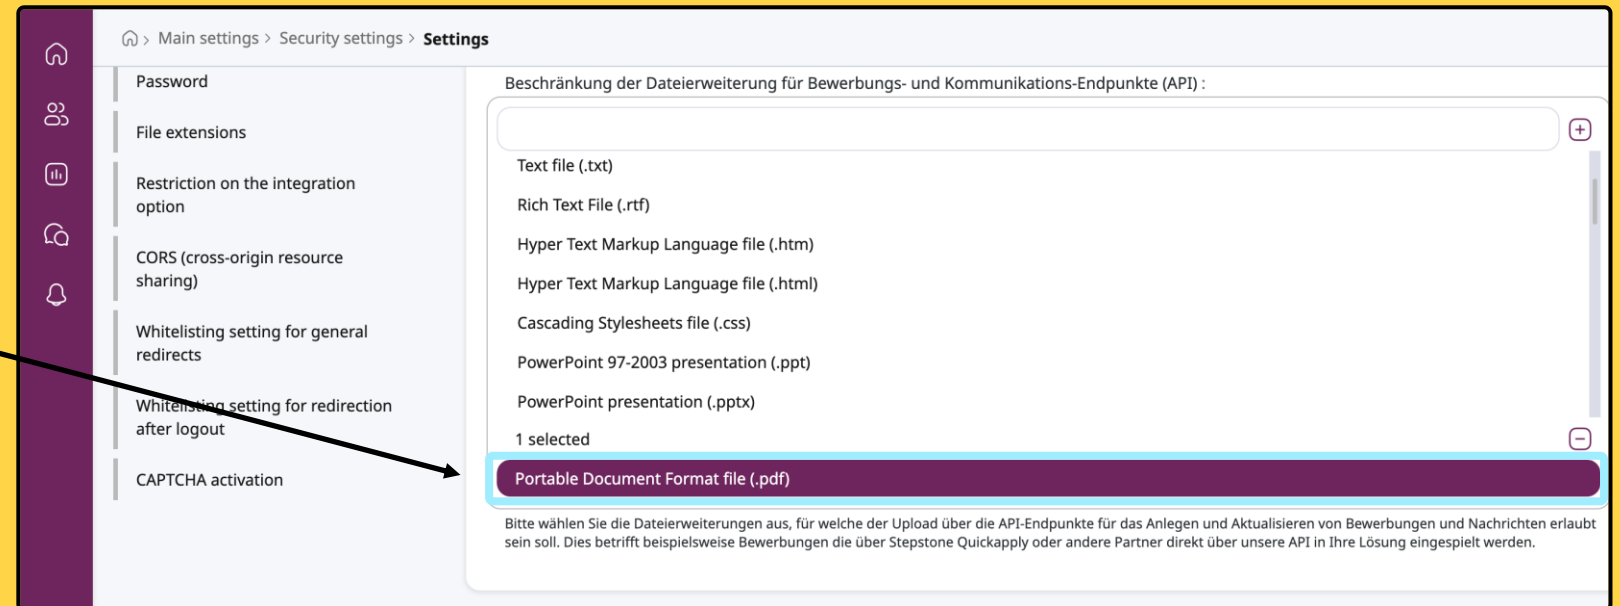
Main settings > Security settings > **Settings**

Password

File extensions

Restriction on the integration option

CORS (cross-origin resource sharing)

Whitelisting setting for general redirects

Whitelisting setting for redirection after logout

CAPTCHA activation

Beschränkung der Dateierweiterung für Bewerbungs- und Kommunikations-Endpunkte (API) :

Text file (.txt)

Rich Text File (.rtf)

Hyper Text Markup Language file (.htm)

Hyper Text Markup Language file (.html)

Cascading Stylesheets file (.css)

PowerPoint 97-2003 presentation (.ppt)

PowerPoint presentation (.pptx)

1 selected

Portable Document Format file (.pdf)

Bitte wählen Sie die Dateierweiterungen aus, für welche der Upload über die API-Endpunkte für das Anlegen und Aktualisieren von Bewerbungen und Nachrichten erlaubt sein soll. Dies betrifft beispielsweise Bewerbungen die über Stepstone Quickapply oder andere Partner direkt über unsere API in Ihre Lösung eingespielt werden.